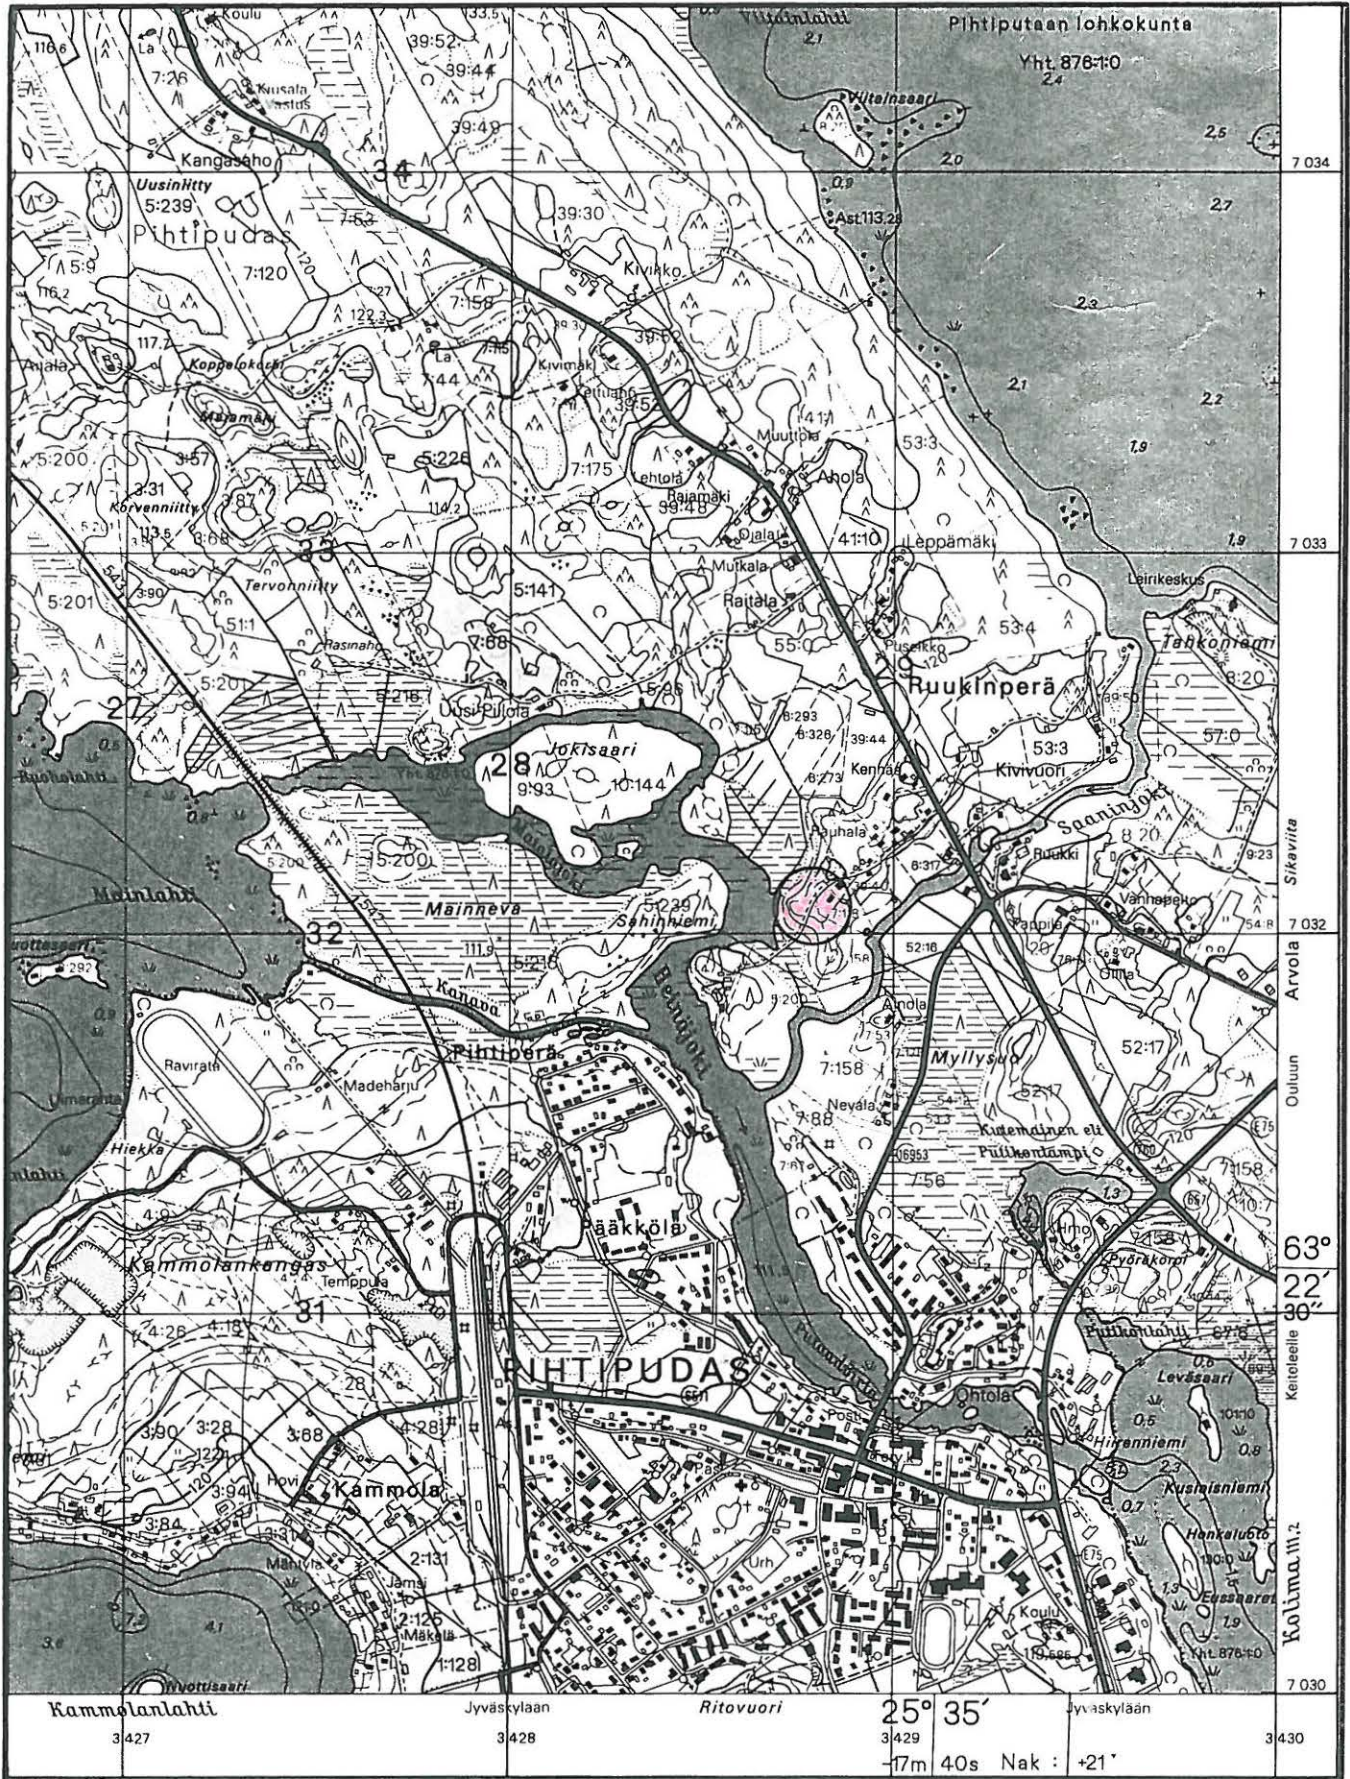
Koulu
116.6
La
7:26
Kiusala
Vastus
Kangasaho
39:52
39:44
39:49
33.5
Viitalahti
2,1
Pihtiputaan lohkokunta
Yht. 876:1:0
2,4
Viitasaari
2,5
2,0
7 034
Uusiniitty
5:239
Pihtipudas
34
7:52
39:30
0,9
Ast.113.28
2,7
5:9
116.2
7:120
120
7:27
122.3
7:158
Kivikko
2,3
117.7
Anala
Koppelokorpi
Majamäki
La
7:44
Kivimäki
39:52
2,1
2,2
5:200
3:57
5:226
7:175
Lehtola
Rajamäki
39:48
Muuttola
Ahola
53:3
1,9
3:31
Korvenniitty
113.5
3:87
3:68
114.2
Ojala
41:10
Leppämäki
1,9
7 033
33
Tervonniitty
3:90
5:201
51:1
Rasinaho
5:141
7:68
Mutkala
Raitala
55:0
53:4
Leirikeskus
Tahkoniemi
8:20
Puseikko
120
Ruukinperä
5:20
8:216
5:96
Uusi-Pulola
8:293
8:326
39:44
27
0,5
Ruukolahti
0,8
Jokisaari
28
9:93
10:144
8:273
Kenhala
53:3
Kivivuori
57:0
Rauhala
Saaninjoki
Sikaviita
5:200
5:200
Mainlahti
Mainneva
5:239
Sahinniemi
8:317
Ruukki
8:20
9:23
Vanhapelto
54:8
7 032
Vuottosaari
32
111.9
5:216
52:18
Pappila
Ollila
Arvola
Kanava
Ahola
5:20
7:158
Myllysuo
52:17
Pihtiperä
Ravirata
Madeharju
Nevala
Ouluun
Uimaranta
Hiekka
7:88
Kuremäinen eli Pulikanlampi
52:17
120
7:158
4:9
Pääkköla
Kammolankangas
Temppura
31
Hirno
1,3
Pyöräkorpi
63°
22′
30″
4:28
4:18
28
PIHTIPUDAS
Putkilahti
Pulkkalahti
Levasaari
0,5
Keiteleelle
3:90
3:28
3:68
4:28
Posti
Ohtola
Hirvenniemi
0,8
Kusimisniemi
Hovi
Kammola
3:94
3:84
Urh
Henkelusto
Mäntylä
2:131
Jämsi
2:126
Mäkelä
1:128
Koulu
Kolima 111,2
Eussaaret
1,9
Yht. 876:1:0
Vuottisaari
3,6
4,1
7 030
Kammolanlahti
Jyväskylään
Ritovuori
25° 35′
Jyväskylään
3427
3428
3429
3430
-17m 40s Nak : +21′